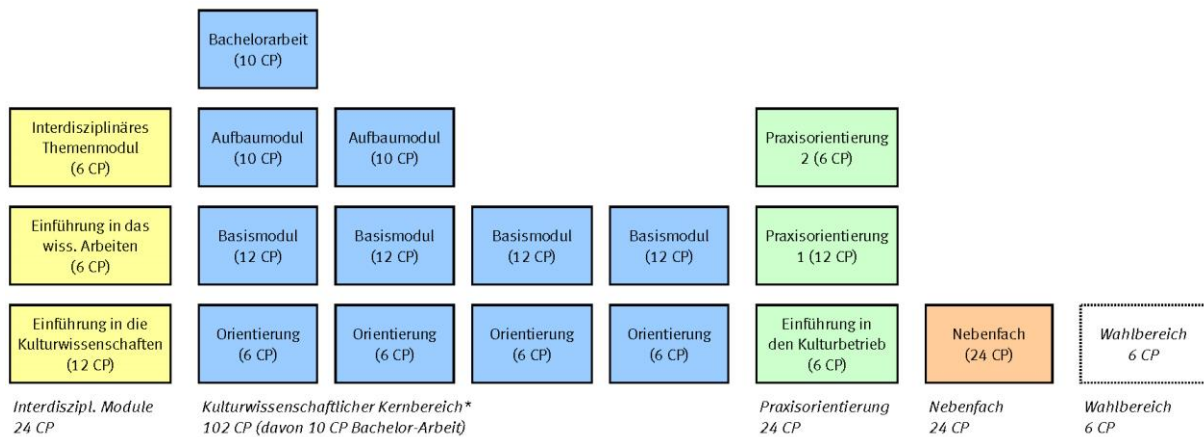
Bachelorarbeit
(10 CP)

Interdisziplinäres Themenmodul
(6 CP)

Aufbaumodul
(10 CP)

Aufbaumodul
(10 CP)

Praxisorientierung 2 (6 CP)

Einführung in das wiss. Arbeiten
(6 CP)

Basismodul
(12 CP)

Basismodul
(12 CP)

Basismodul
(12 CP)

Basismodul
(12 CP)

Praxisorientierung 1 (12 CP)

Einführung in die Kulturwissenschaften
(12 CP)

Orientierung
(6 CP)

Orientierung
(6 CP)

Orientierung
(6 CP)

Orientierung
(6 CP)

Einführung in den Kulturbetrieb
(6 CP)

Nebenfach
(24 CP)

Wahlbereich
6 CP

Interdiszipl. Module
24 CP

Kulturwissenschaftlicher Kernbereich*
102 CP (davon 10 CP Bachelor-Arbeit)

Praxisorientierung
24 CP

Nebenfach
24 CP

Wahlbereich
6 CP